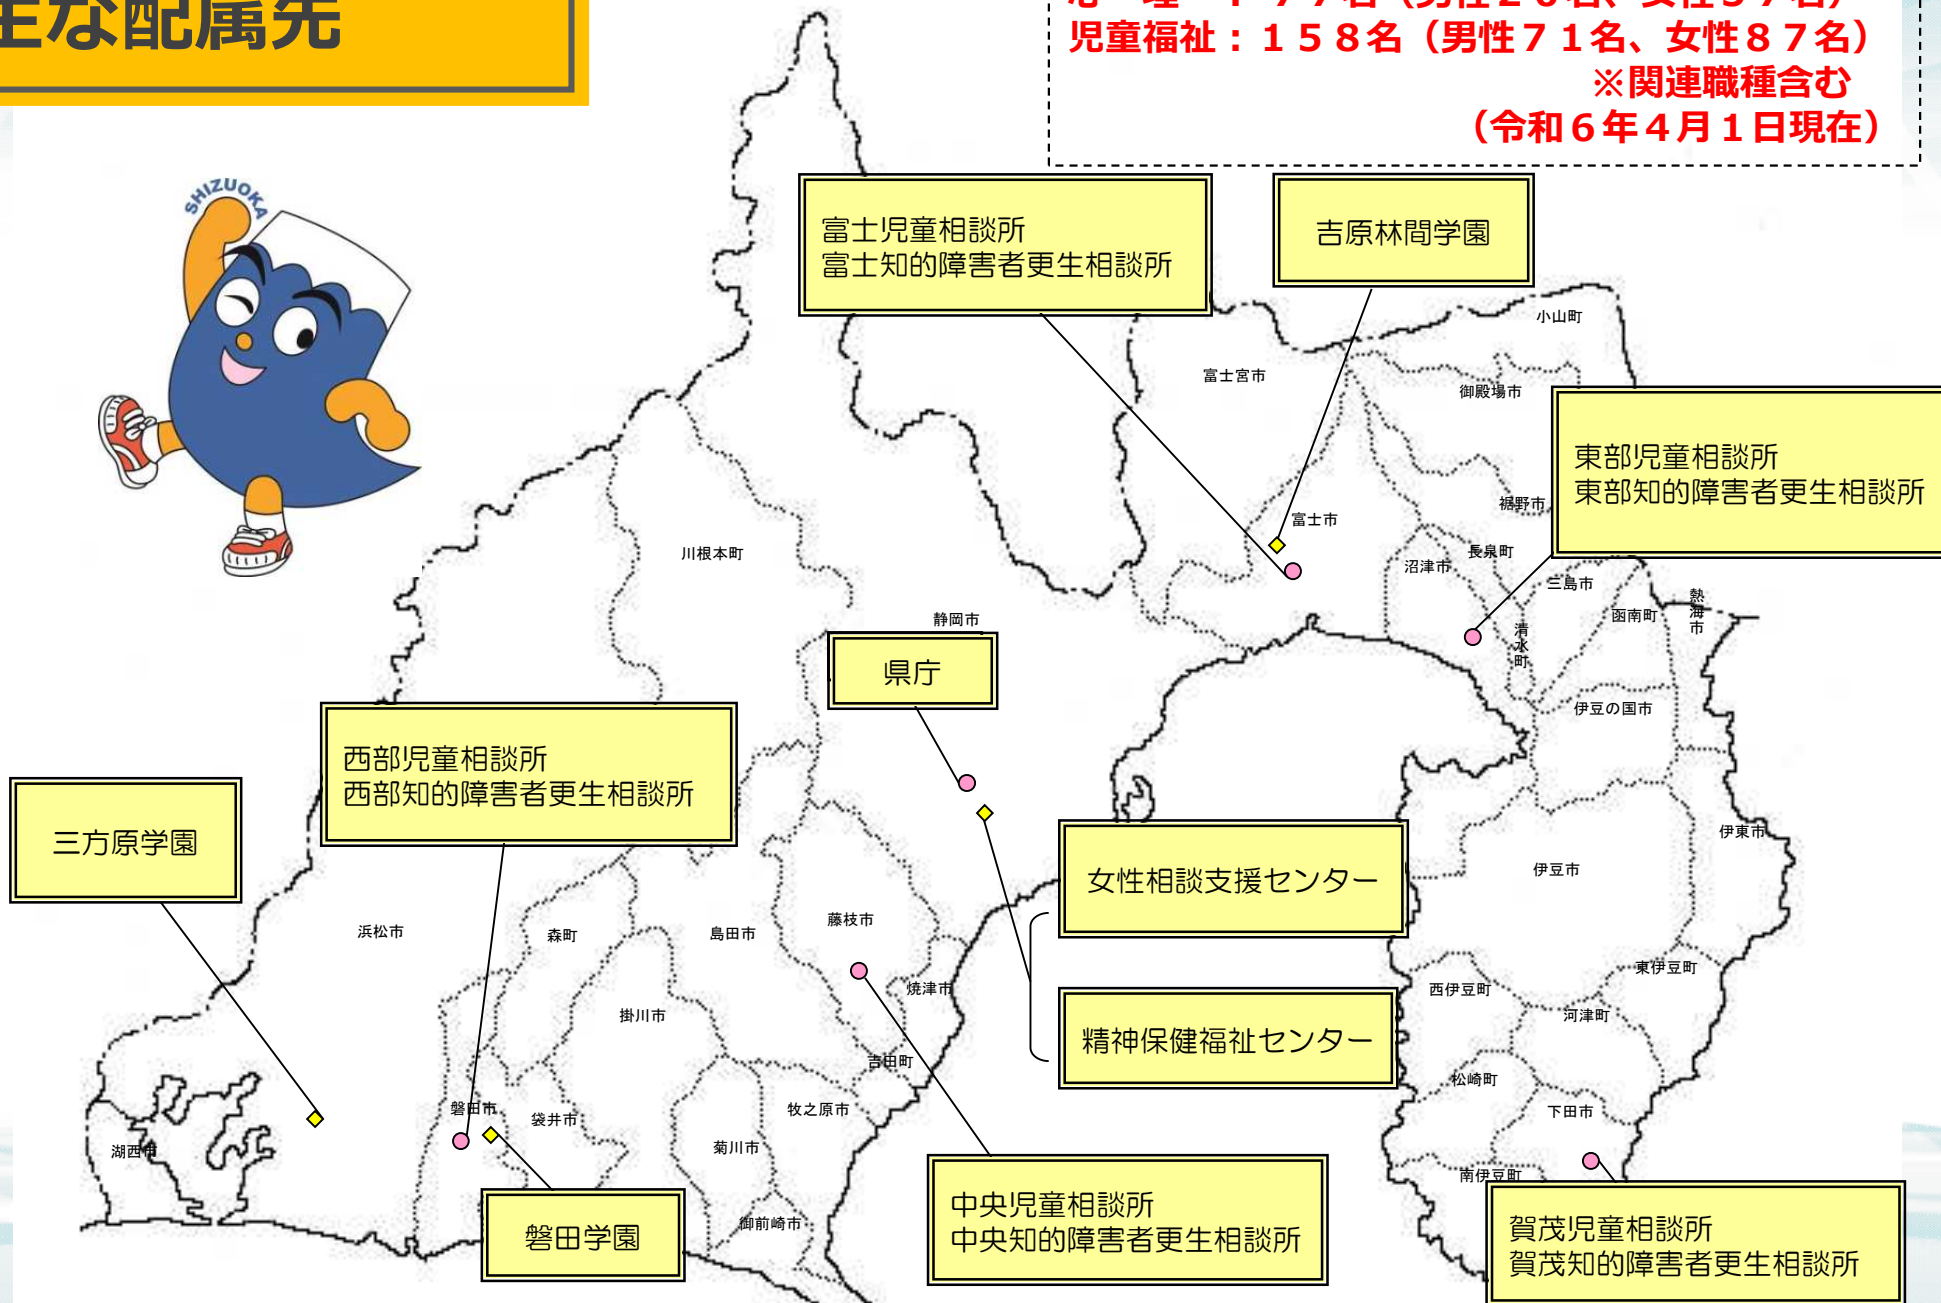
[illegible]な配属先

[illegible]
児童福祉：１５８名（男性７１名、女性８７名）
※関連職種含む
（令和６年４月１日現在）

SHIZUOKA

富士児童相談所
富士知的障害者更生相談所

吉原林間学園

小山町
富士宮市
御殿場市

東部児童相談所
東部知的障害者更生相談所

裾野市
富士市
長泉町
沼津市
三島市
熱海市
函南町
清水町
川根本町
静岡市
伊豆の国市

県庁

西部児童相談所
西部知的障害者更生相談所

三方原学園

伊東市
伊豆市

女性相談支援センター

浜松市
森町
島田市
藤枝市
焼津市
東伊豆町
西伊豆町
河津町
掛川市
吉田町

精神保健福祉センター

松崎町
磐田市
袋井市
牧之原市
下田市
湖西市
菊川市
南伊豆町

磐田学園

御前崎市

中央児童相談所
中央知的障害者更生相談所

賀茂児童相談所
賀茂知的障害者更生相談所